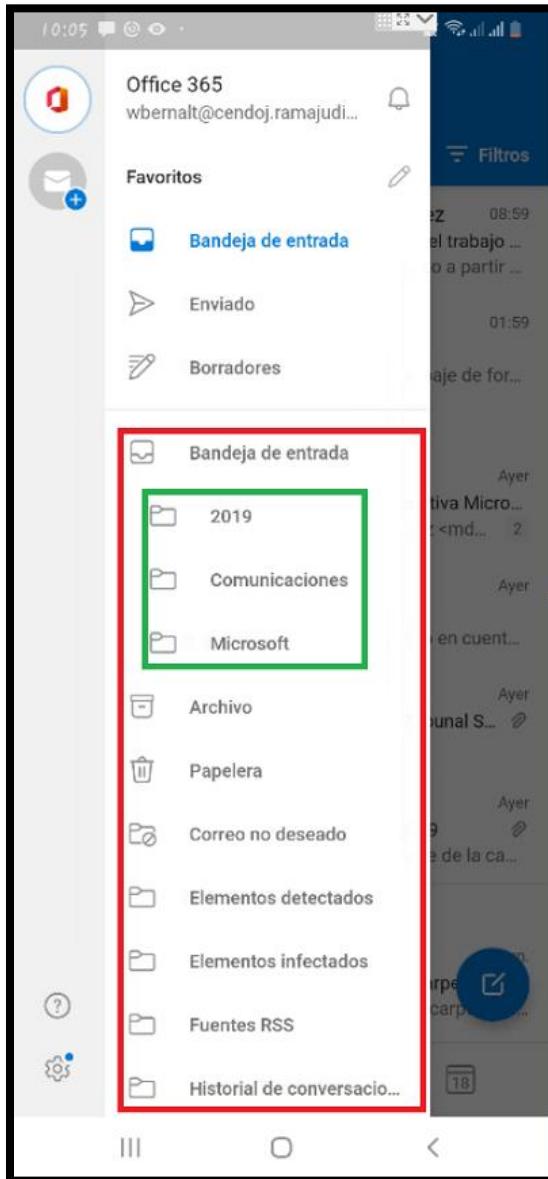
10:05

Office 365
wbernalt@cendoj.ramajudi...

Filtros

Favoritos

Bandeja de entrada

Enviado

Borradores

Bandeja de entrada

2019

Comunicaciones

Microsoft

Archivo

Papelera

Correo no deseado

Elementos detectados

Elementos infectados

Fuentes RSS

Historial de conversacio...

ez 08:59
el trabajo ...
o a partir ...
01:59
aje de for...
Ayer
tiva Micro...
<md... 2
Ayer
en cuent...
Ayer
unal S...
Ayer
9
e de la ca...
rpe
carp

18